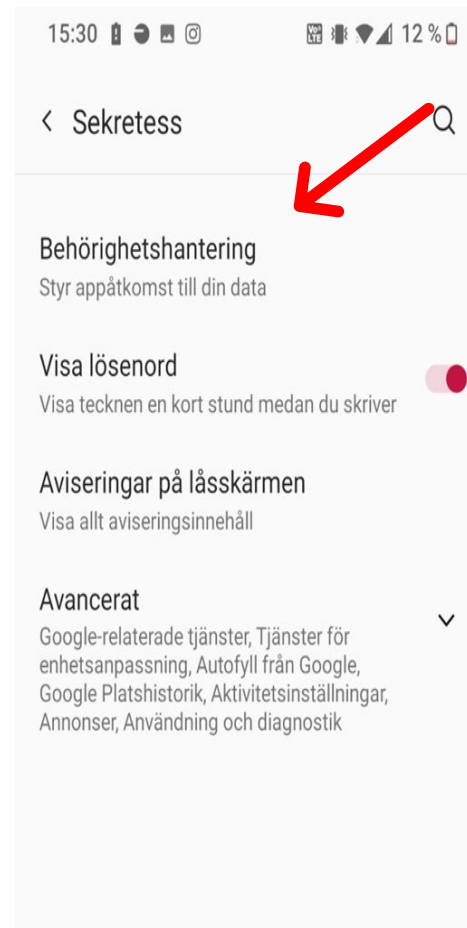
15:30 12 %

Sekretess

Behörighetshantering
Styr appåtkomst till din data

Visa lösenord
Visa tecknen en kort stund medan du skriver

Aviseringar på låsskärmen
Visa allt aviseringsinnehåll

Avancerat
Google-relaterade tjänster, Tjänster för enhetsanpassning, Autofyll från Google, Google Platshistorik, Aktivitetsinställningar, Annonser, Användning och diagnostik